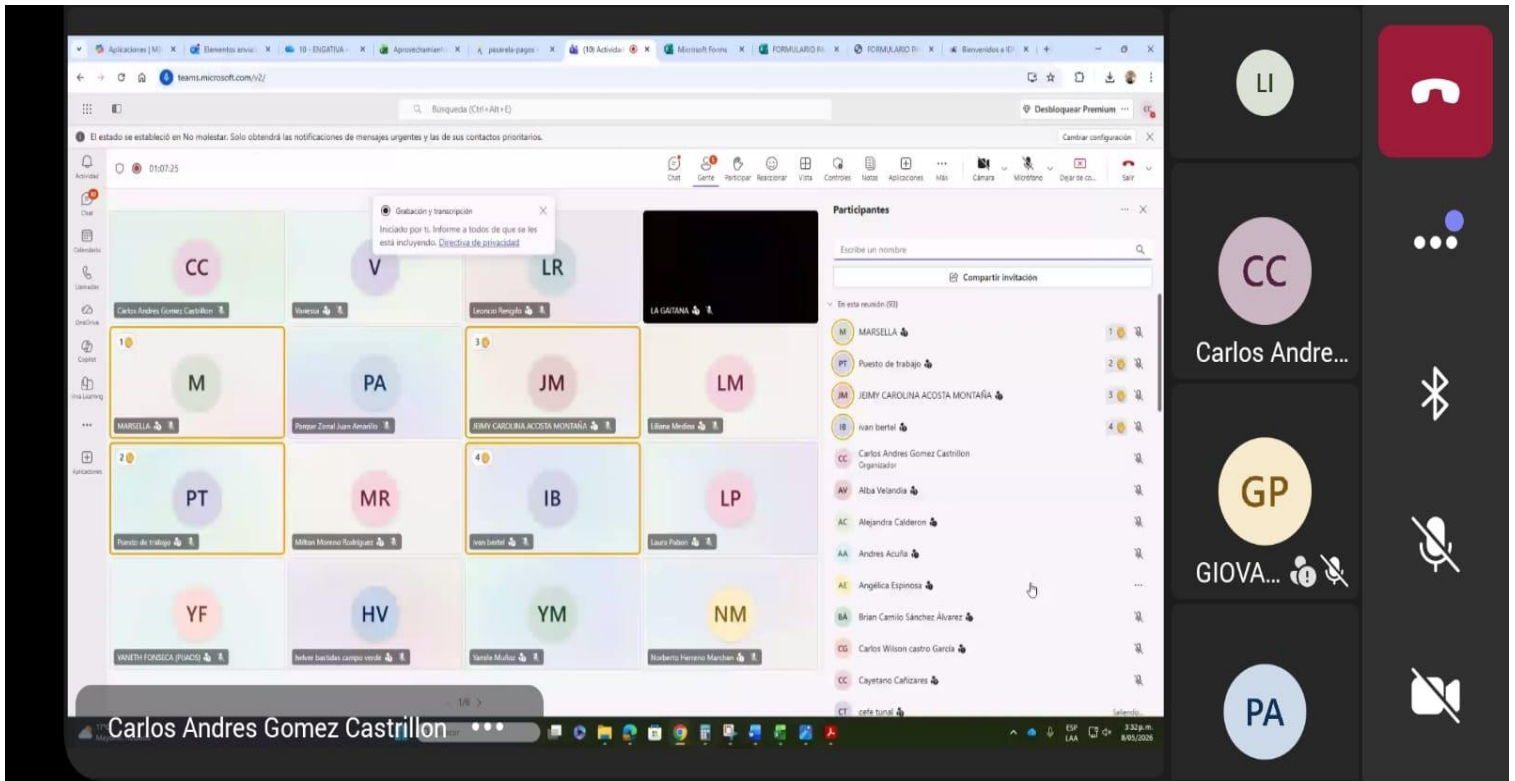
Aplicaciones | M | Elementos envia | 10 - ENGATIVA | Aprovechamient | pasarela-pagos | (10) Activida | Microsoft Forms | FORMULARIO P | FORMULARIO P | Bienvenidos a ID

teams.microsoft.com/v2/

Búsqueda (Ctrl+Alt+E)

Desbloquear Premium

El estado se estableció en No molestar. Solo obtendrá las notificaciones de mensajes urgentes y las de sus contactos prioritarios.

Cambiar configuración

Actividad
Chat
Calendario
Llamadas
OneDrive
Copilot
Viva Learning
Aplicaciones

01:07:25

Chat Gente Participar Reaccionar Vista Controles Notas Aplicaciones Más Cámara Micrófono Dejar de co... Salir

Grabación y transcripción
Iniciado por ti. Informe a todos de que se les está incluyendo. Directiva de privacidad

CC
Carlos Andres Gomez Castrillon
V
Vanessa
LR
Leoncio Rengifo
LA GAITANA
1
M
MARSELLA
PA
Parque Zonal Juan Amarillo
3
JM
JEIMY CAROLINA ACOSTA MONTAÑA
LM
Liliana Medina
2
PT
Puesto de trabajo
MR
Milton Moreno Rodriguez
4
IB
ivan bertel
LP
Laura Pabon
YF
YANETH FONSECA (PIJAOS)
HV
helver bastidas campo verde
YM
Yamile Muñoz
NM
Norberto Herrera Marchan

1/6

Participantes
Escribe un nombre
Compartir invitación
En esta reunión (93)
M MARSELLA 1
PT Puesto de trabajo 2
JM JEIMY CAROLINA ACOSTA MONTAÑA 3
IB ivan bertel 4
CC Carlos Andres Gomez Castrillon
Organizador
AV Alba Velandia
AC Alejandra Calderon
AA Andres Acuña
AE Angélica Espinosa
BA Brian Camilo Sánchez Álvarez
CG Carlos Wilson castro García
CC Cayetano Cañizares
CT cefe tunal
Saliendo...

Carlos Andres Gomez Castrillon

ESP LAA 3:32 p.m. 8/05/2026

LI
CC
Carlos Andre...
GP
GIOVA...
PA